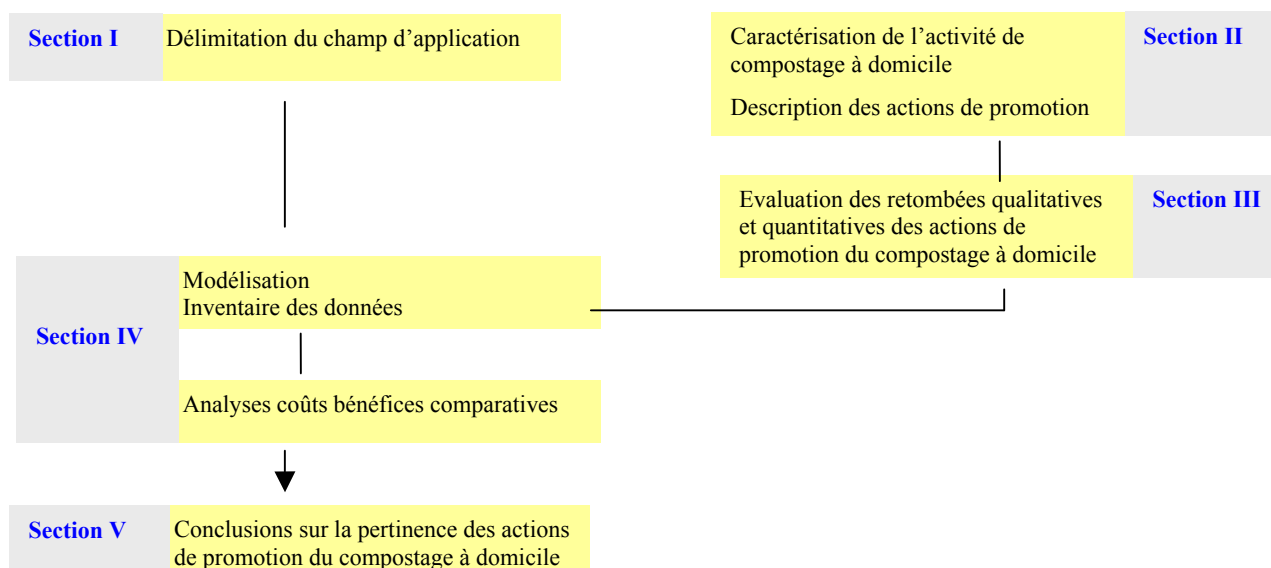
Section I Délimitation du champ d’application

Caractérisation de l’activité de compostage à domicile

Description des actions de promotion

Section II

Evaluation des retombées qualitatives et quantitatives des actions de promotion du compostage à domicile

Section III

Section IV

Modélisation
Inventaire des données

Analyses coûts bénéfices comparatives

Section V Conclusions sur la pertinence des actions de promotion du compostage à domicile